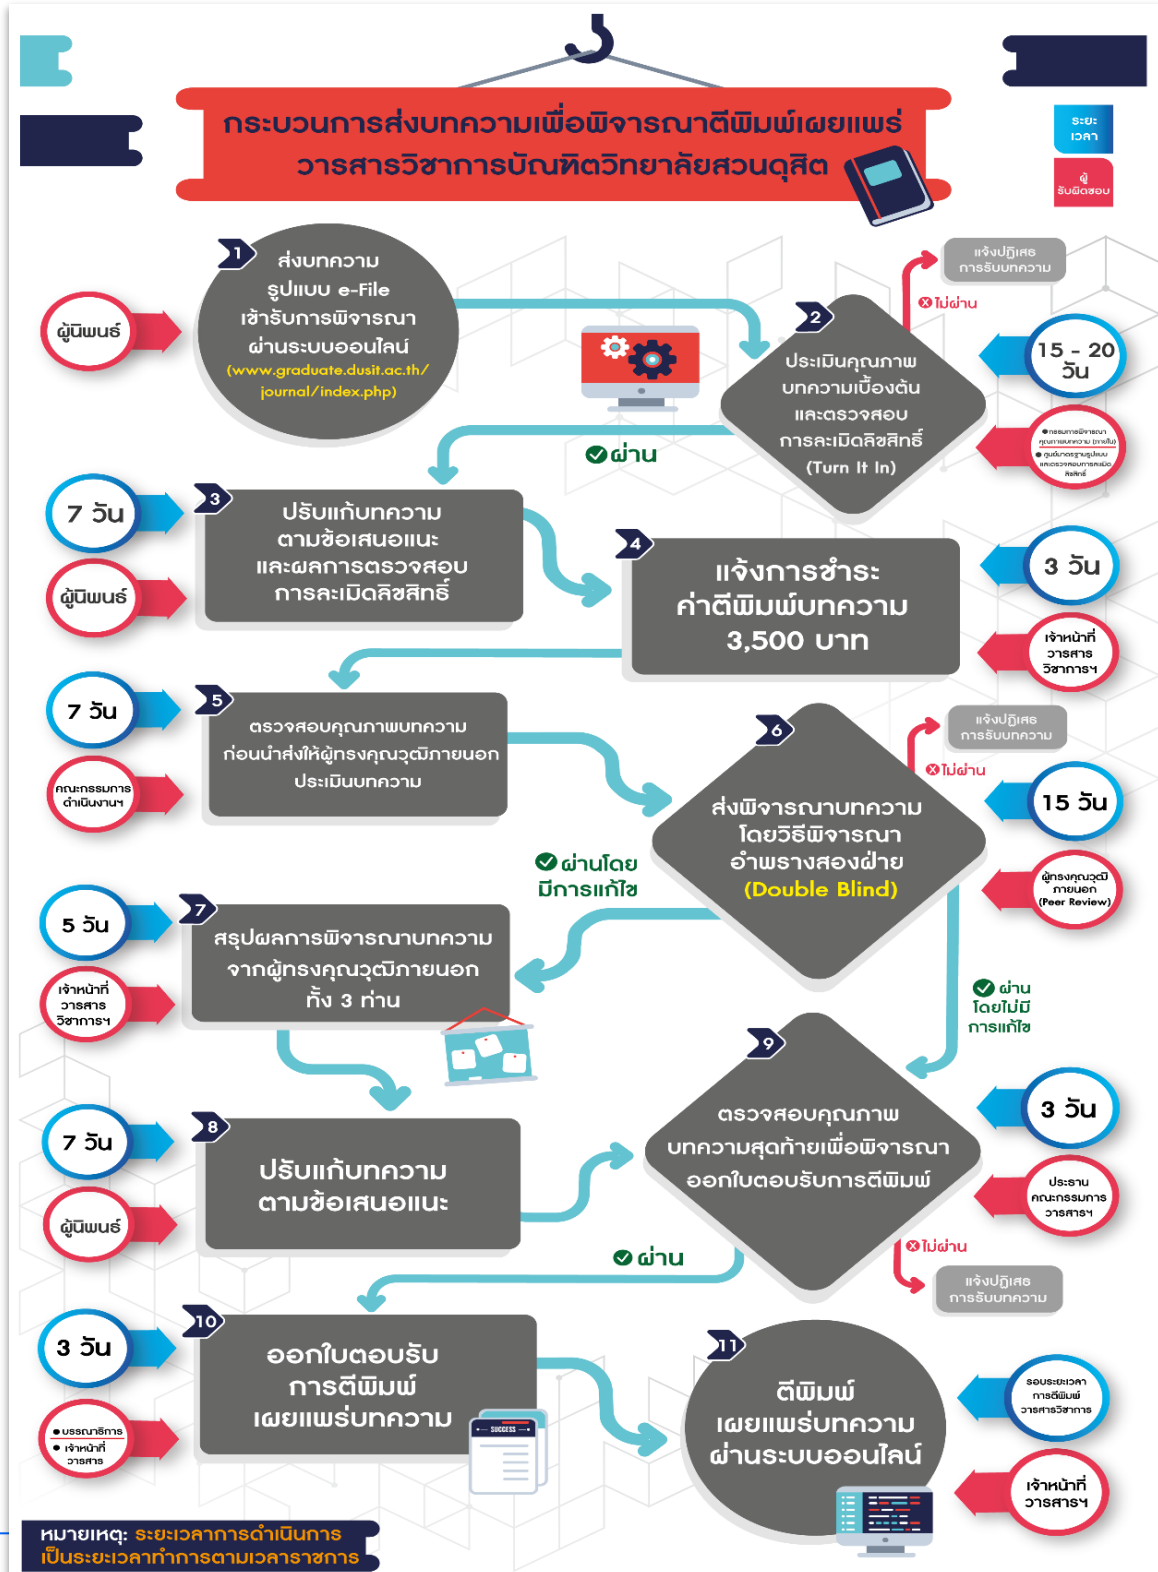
กระบวนการส่งบทความเพื่อพิจารณาตีพิมพ์เผยแพร่
วารสารวิชาการบัณฑิตวิทยาลัยสวนดุสิต

ระยะเวลา

ผู้รับผิดชอบ

1
ส่งบทความ
รูปแบบ e-File
เข้ารับการพิจารณา
ผ่านระบบออนไลน์
(www.graduate.dusit.ac.th/journal/index.php)

ผู้นิพนธ์

2
ประเมินคุณภาพ
บทความเบื้องต้น
และตรวจสอบ
การละเมิดลิขสิทธิ์
(Turn It In)

ไม่ผ่าน
แจ้งปฏิเสธ
การรับบทความ

15 - 20 วัน

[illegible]

ผ่าน

3
ปรับแก้บทความ
ตามข้อเสนอแนะ
และผลการตรวจสอบ
การละเมิดลิขสิทธิ์

7 วัน
ผู้นิพนธ์

4
แจ้งการชำระ
ค่าตีพิมพ์บทความ
3,500 บาท

3 วัน
เจ้าหน้าที่
วารสาร
วิชาการฯ

5
ตรวจสอบคุณภาพบทความ
ก่อนนำส่งให้ผู้ทรงคุณวุฒิภายนอก
ประเมินบทความ

7 วัน
คณะกรรมการ
ดำเนินงานฯ

6
ส่งพิจารณาบทความ
โดยวิธีพิจารณา
อำพรางสองฝ่าย
(Double Blind)

ไม่ผ่าน
แจ้งปฏิเสธ
การรับบทความ

15 วัน
ผู้ทรงคุณวุฒิ
ภายนอก
(Peer Review)

ผ่านโดย
มีการแก้ไข

7
สรุปผลการพิจารณาบทความ
จากผู้ทรงคุณวุฒิภายนอก
ทั้ง 3 ท่าน

5 วัน
เจ้าหน้าที่
วารสาร
วิชาการฯ

ผ่าน
โดยไม่มี
การแก้ไข

8
ปรับแก้บทความ
ตามข้อเสนอแนะ

7 วัน
ผู้นิพนธ์

9
ตรวจสอบคุณภาพ
บทความสุดท้ายเพื่อพิจารณา
ออกใบตอบรับการตีพิมพ์

3 วัน
ประธาน
คณะกรรมการ
วารสารฯ

ผ่าน

ไม่ผ่าน
แจ้งปฏิเสธ
การรับบทความ

10
ออกใบตอบรับ
การตีพิมพ์
เผยแพร่บทความ

SUCCESS

3 วัน
• บรรณาธิการ
• เจ้าหน้าที่
วารสาร

11
ตีพิมพ์
เผยแพร่บทความ
ผ่านระบบออนไลน์

รอบระยะเวลา
การตีพิมพ์
วารสารวิชาการ

เจ้าหน้าที่
วารสารฯ

หมายเหตุ: ระยะเวลาการดำเนินการ
เป็นระยะเวลาทำการตามเวลาราชการ